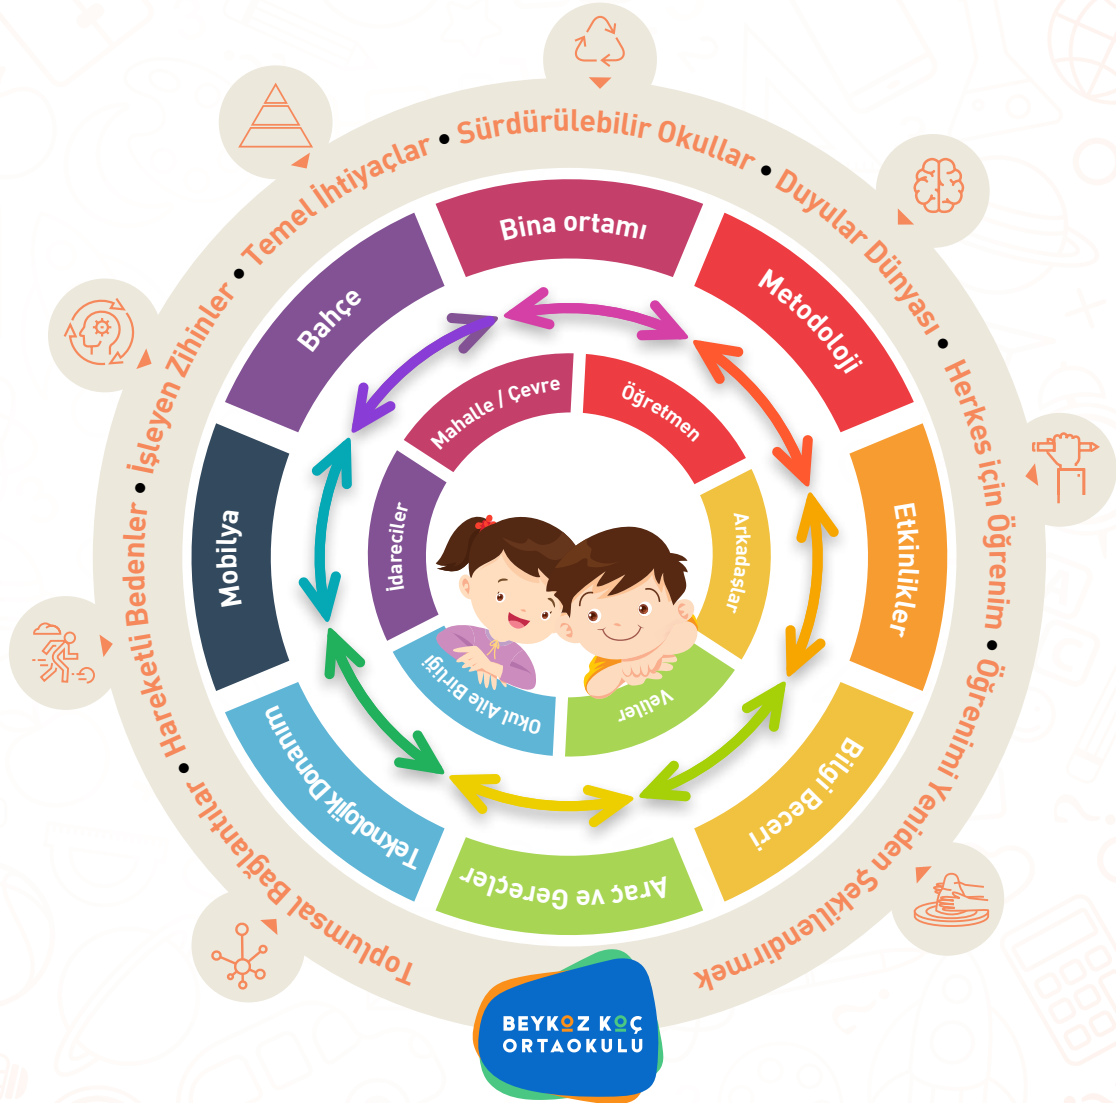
Sürdürülebilir Okullar • Duyular Dünyası • Herkes için Öğrenim • Öğrenimi Yeniden Şekillendirmek • Toplumsal Bağlantılar • Hareketli Bedenler • İşleyen Zihinler • Temel İhtiyaçlar •

Bina ortamı
Metodoloji
Etkinlikler
Bilgi Beceri
Araç ve Gereçler
Teknolojik Donanım
Mobilya
Bahçe

Mahalle / Çevre
Öğretmen
Arkadaşlar
Veliler
Okul Aile Birliği
İdareciler

BEYKOZ KOÇ ORTAOKULU